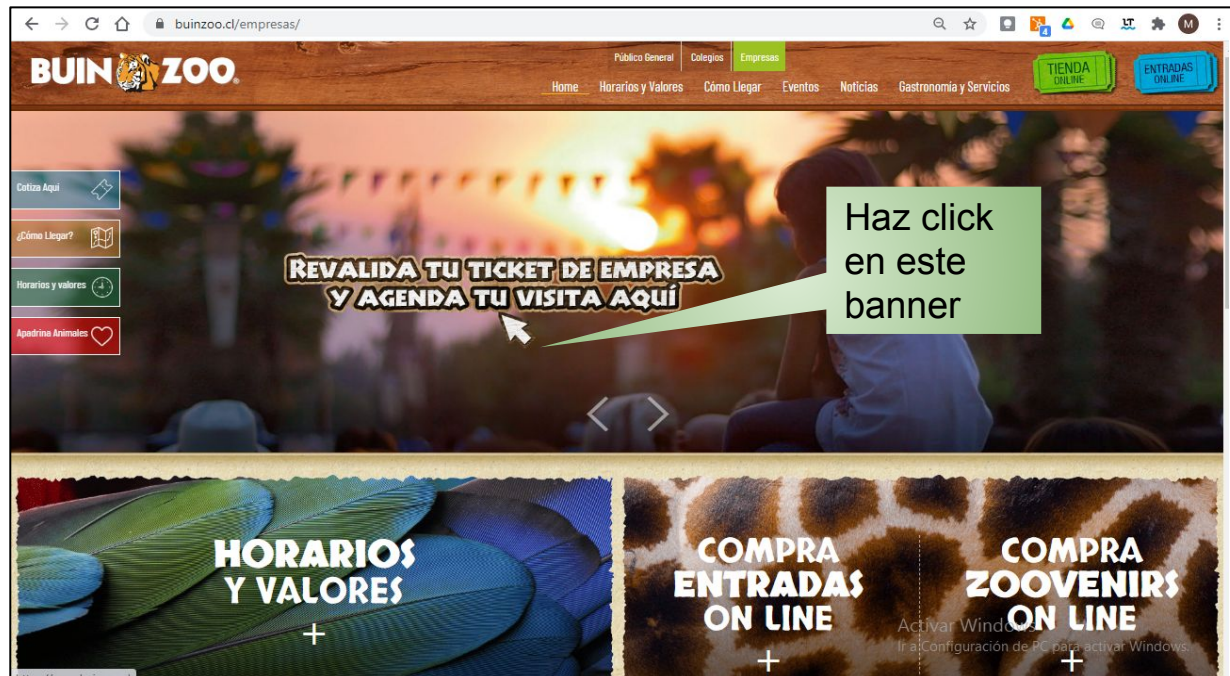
buinzoo.cl/empresas/

BUIN ZOO

Público General | Colegios | Empresas

Home | Horarios y Valores | Cómo Llegar | Eventos | Noticias | Gastronomía y Servicios

TIENDA ONLINE

ENTRADAS ONLINE

Cotiza Aquí

¿Cómo Llegar?

Horarios y valores

Apadrina Animales

REVALIDA TU TICKET DE EMPRESA Y AGENDA TU VISITA AQUÍ

Haz click en este banner

HORARIOS Y VALORES +

COMPRA ENTRADAS ON LINE +

COMPRA ZOOVENIRS ON LINE +

Activar Windows
Ir a Configuración de PC para activar Windows.